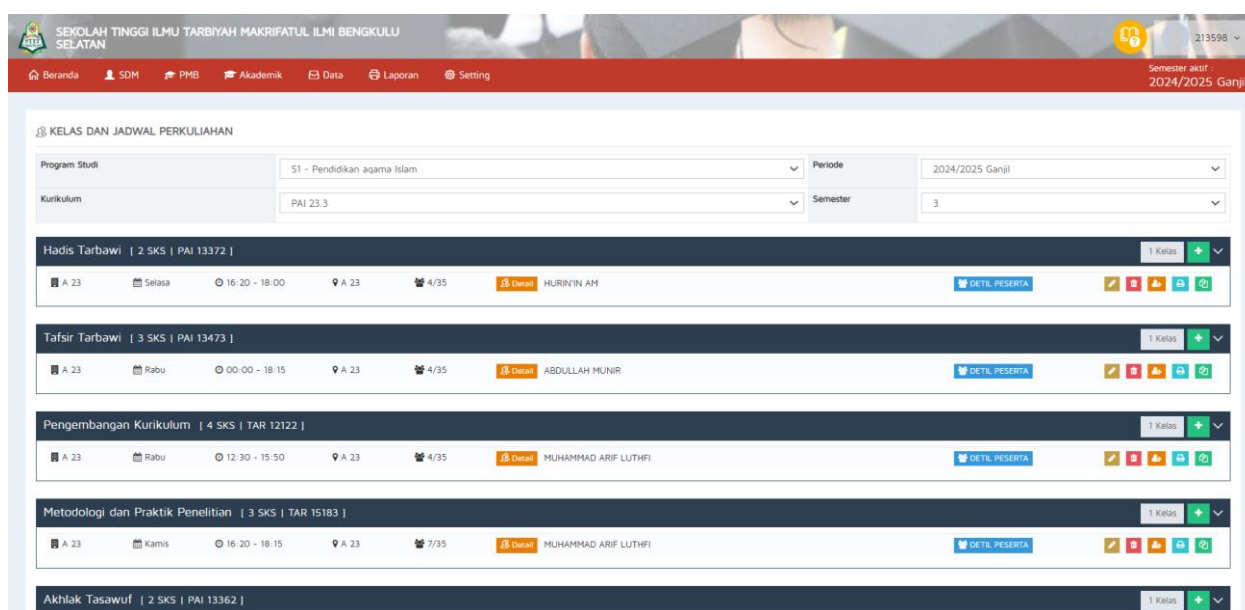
SEKOLAH TINGGI ILMU TARBIYAH MAKRIFATUL ILMI BENGKULU SELATAN

213598

Beranda SDM PMB Akademik Data Laporan Setting

Semester aktif :
2024/2025 Ganji

KELAS DAN JADWAL PERKULIAHAN

| Program Studi | S1 - Pendidikan agama Islam | Periode | 2024/2025 Ganjil |
|---|---|---|---|
| Kurikulum | PAI 23.3 | Semester | 3 |

Hadis Tarbawi [ 2 SKS | PAI 13372 ]
1 Kelas
A 23 Selasa 16:20 - 18:00 A 23 4/35 Detail HURIN'IN AM DETIL PESERTA

Tafsir Tarbawi [ 3 SKS | PAI 13473 ]
1 Kelas
A 23 Rabu 00:00 - 18:15 A 23 4/35 Detail ABDULLAH MUNIR DETIL PESERTA

Pengembangan Kurikulum [ 4 SKS | TAR 12122 ]
1 Kelas
A 23 Rabu 12:30 - 15:50 A 23 4/35 Detail MUHAMMAD ARIF LUTHFI DETIL PESERTA

Metodologi dan Praktik Penelitian [ 3 SKS | TAR 15183 ]
1 Kelas
A 23 Kamis 16:20 - 18:15 A 23 7/35 Detail MUHAMMAD ARIF LUTHFI DETIL PESERTA

Akhlak Tasawuf [ 2 SKS | PAI 13362 ]
1 Kelas